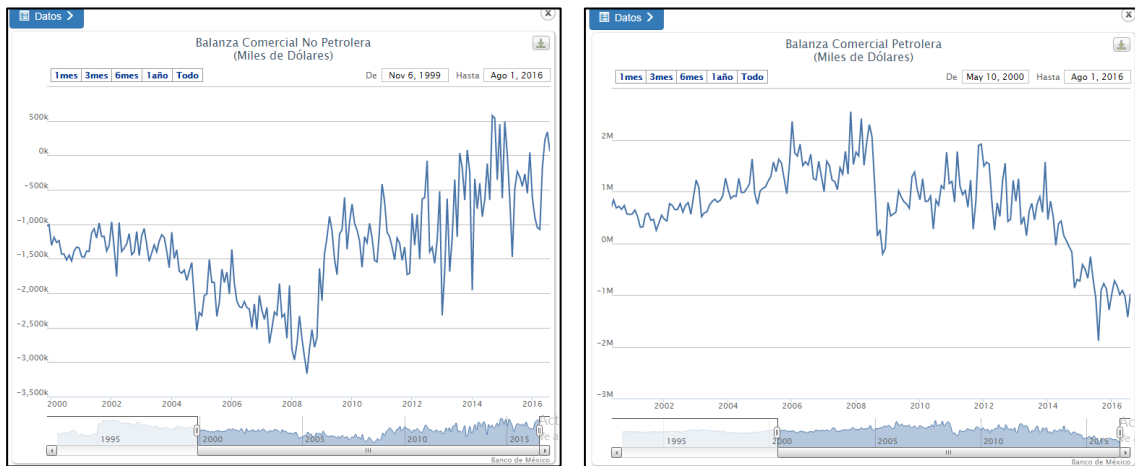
Datos >

Balanza Comercial No Petrolera
(Miles de Dólares)

1mes 3mes 6mes 1año Todo

De Nov 6, 1999 Hasta Ago 1, 2016

500k
0k
-500k
-1,000k
-1,500k
-2,000k
-2,500k
-3,000k
-3,500k

2000 2002 2004 2006 2008 2010 2012 2014 2016

1995 2000 2005 2010 2015

Banco de México

Datos >

Balanza Comercial Petrolera
(Miles de Dólares)

1mes 3mes 6mes 1año Todo

De May 10, 2000 Hasta Ago 1, 2016

2M
1M
0M
-1M
-2M
-3M

2002 2004 2006 2008 2010 2012 2014 2016

1995 2000 2005 2010 2015

Banco de México